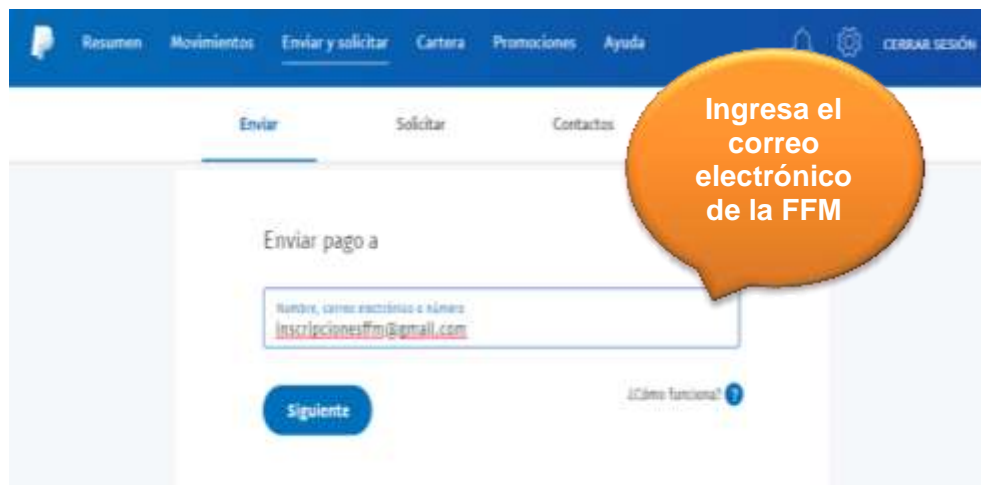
Resumen Movimientos Enviar y solicitar Cartera Promociones Ayuda CERRAR SESIÓN

Enviar Solicitar Contactos

Ingresa el correo electrónico de la FFM

Enviar pago a

Nombre, correo electrónico o número
inscripcionesffm@gmail.com

Siguiente

¿Cómo funciona?